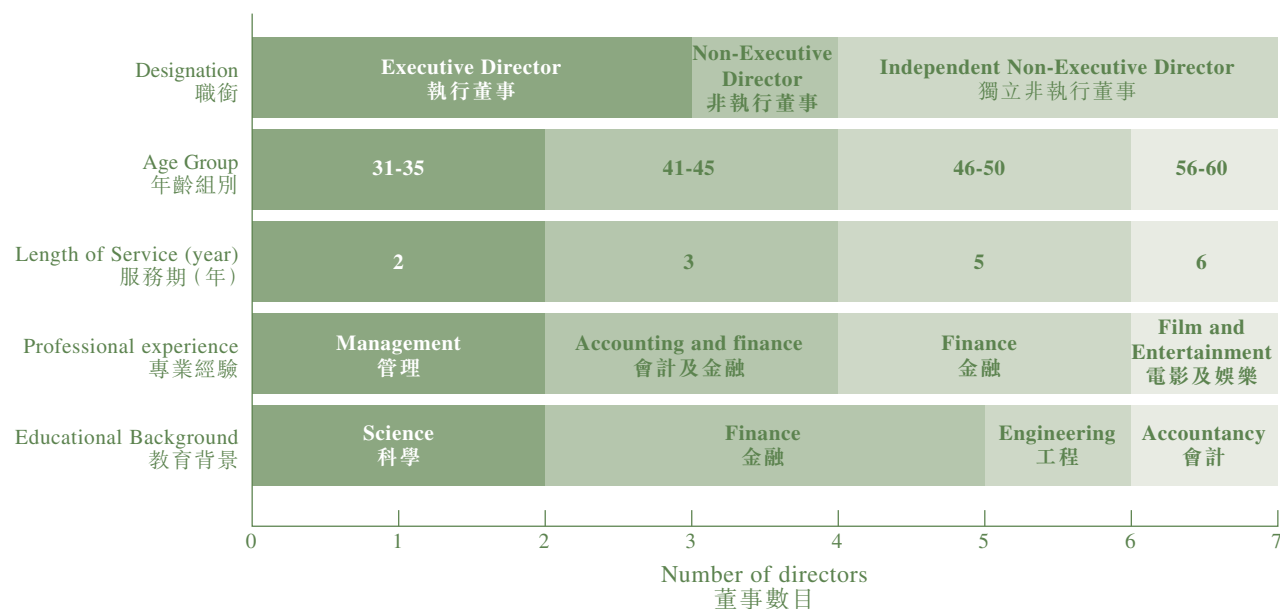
Designation
職銜

Executive Director
執行董事

Non-Executive Director
非執行董事

Independent Non-Executive Director
獨立非執行董事

Age Group
年齡組別

31-35

41-45

46-50

56-60

Length of Service (year)
服務期(年)

2

3

5

6

Professional experience
專業經驗

Management
管理

Accounting and finance
會計及金融

Finance
金融

Film and Entertainment
電影及娛樂

Educational Background
教育背景

Science
科學

Finance
金融

Engineering
工程

Accountancy
會計

0 1 2 3 4 5 6 7

Number of directors
董事數目